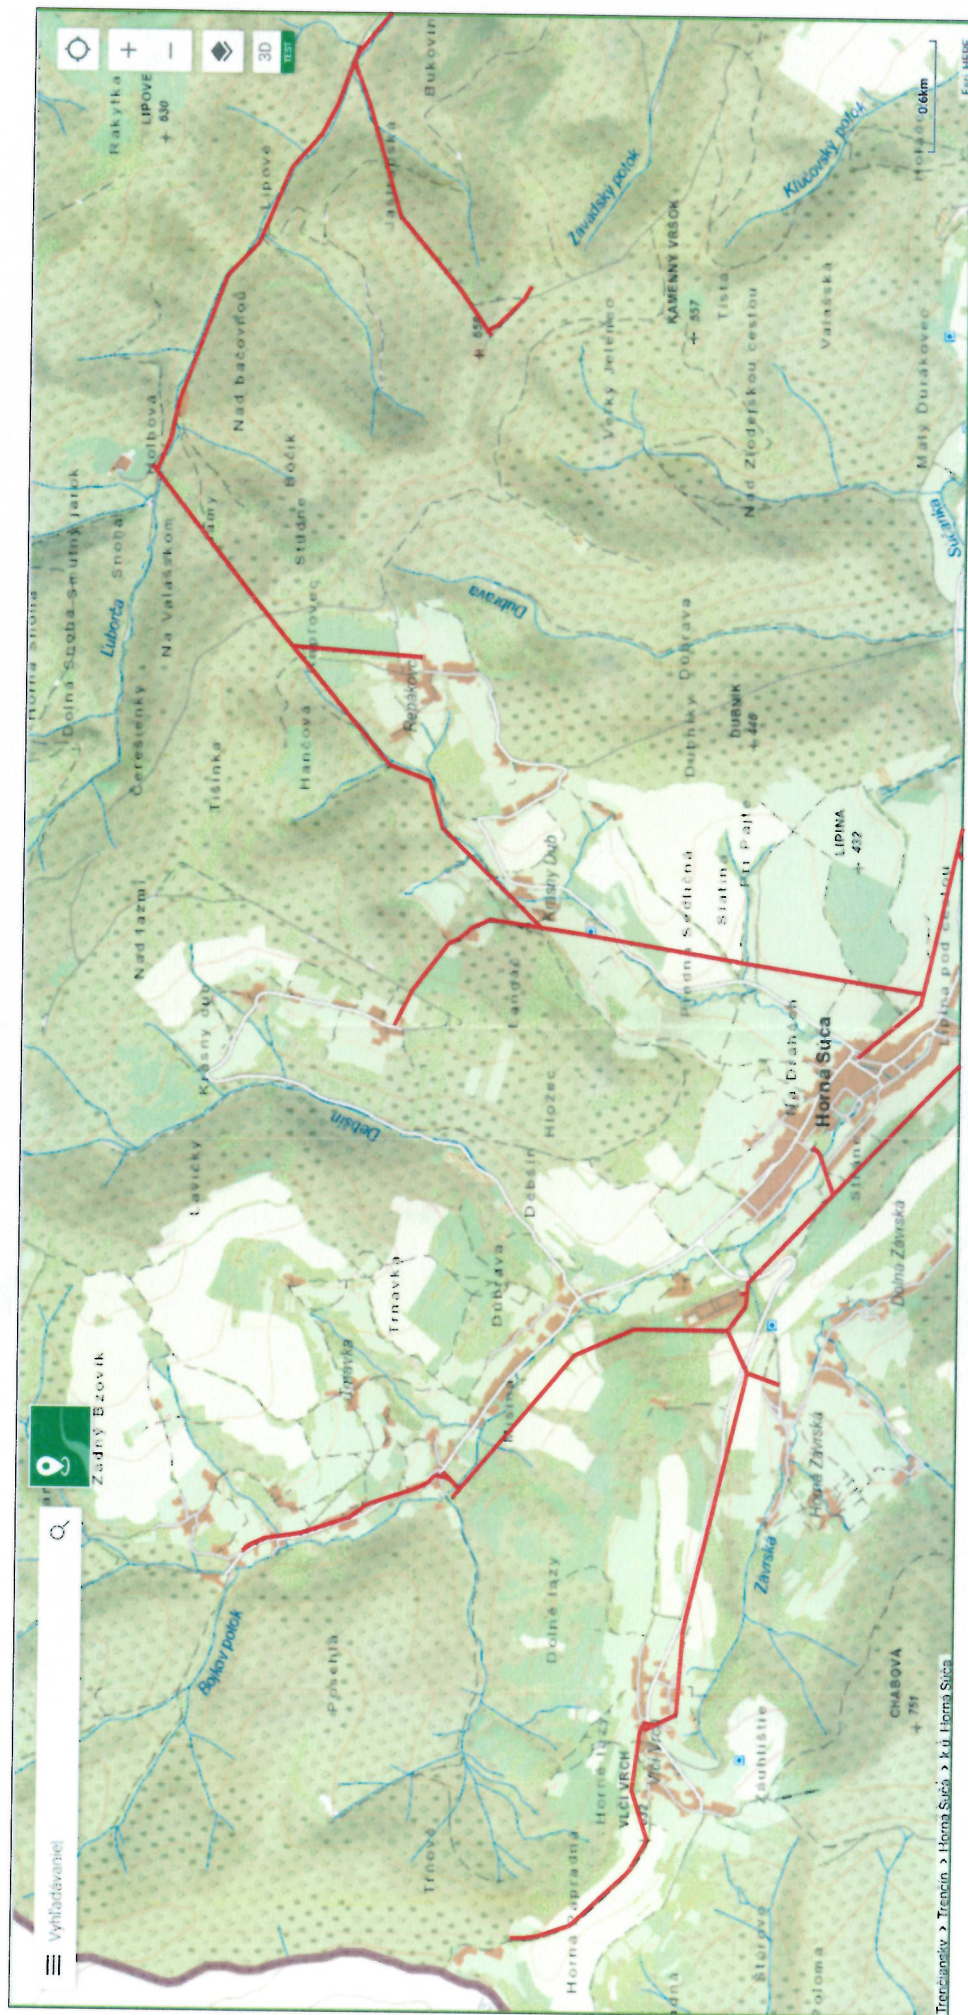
3D
TEST
Rakytka
LIPOVÉ
630
Bukovin
Lipové
Jasenská
Závadský potok
Klúčovský potok
KAMENNÝ VRŠOK
557
Tisá
Valaská
Holbová
Nad bačovňou
Bočík
Stráne
Veľký Jelenec
Nad Zlodejskou cestou
Malý Ďurákovec
Súčanka
Dolná Snoba
Snoba
Ľuborča
Na Valaskom
Čerešienky
Tišinka
Hančová
Dúbrava
Dúbrava
Dubníky
DUBNÍK
446
Krásny Dub
Langar
Pri Pajte
LIPINA
432
Nad lazmi
Krásny dub
Debšín
Hlozec
Na Dlhách
Horná Súča
Lipina pod cestou
Lavičky
Trnavka
Dúbrava
Debšín
Dolná Závrská
Zadný Brezovík
Horná Závrská
Závrská
Bojkov potok
Pošehla
Dolné lazy
CHABOVA
751
VLČÍ VRCH
Horné lazy
Záhumnie
Trnové
Horná Zápradná
Vyhľadávanie
0.6km
Trenčiansky › Trenčín › Horná Súča › k.ú. Horná Súča